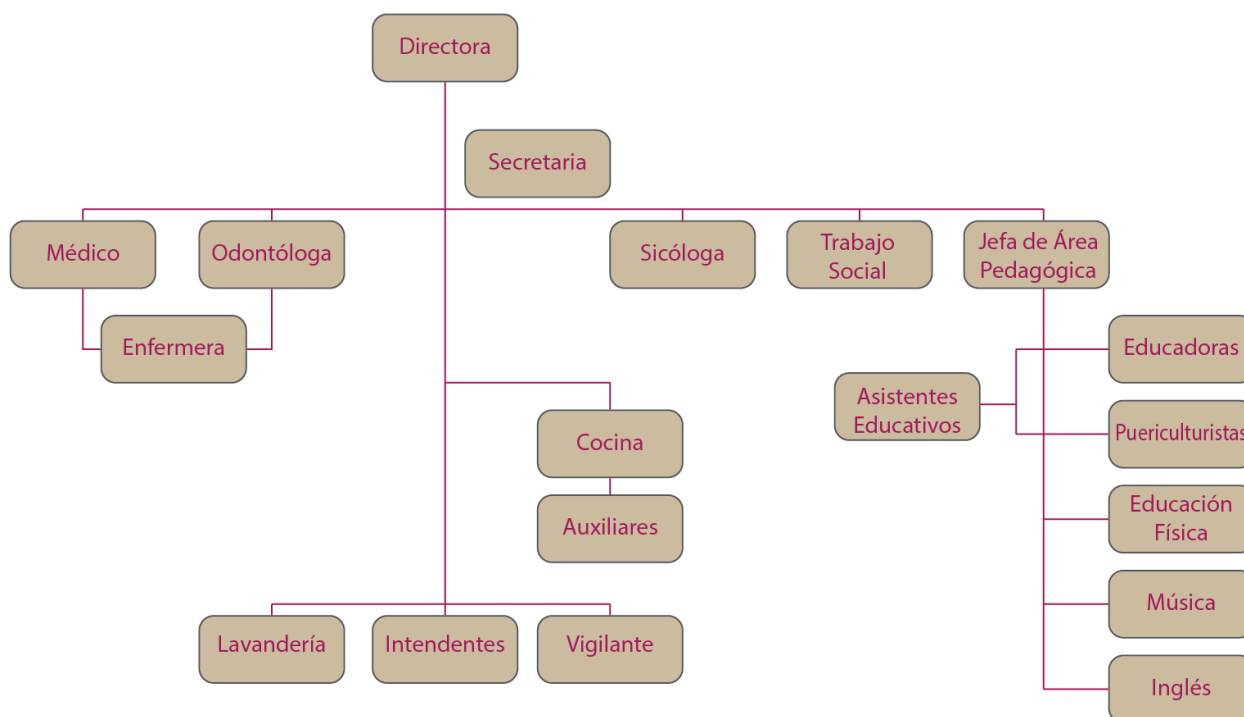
Directora

Secretaria

Médico

Odontóloga

Enfermera

Sicóloga

Trabajo Social

Jefa de Área Pedagógica

Educadoras

Asistentes Educativos

Puericulturistas

Educación Física

Música

Inglés

Cocina

Auxiliares

Lavandería

Intendentes

Vigilante